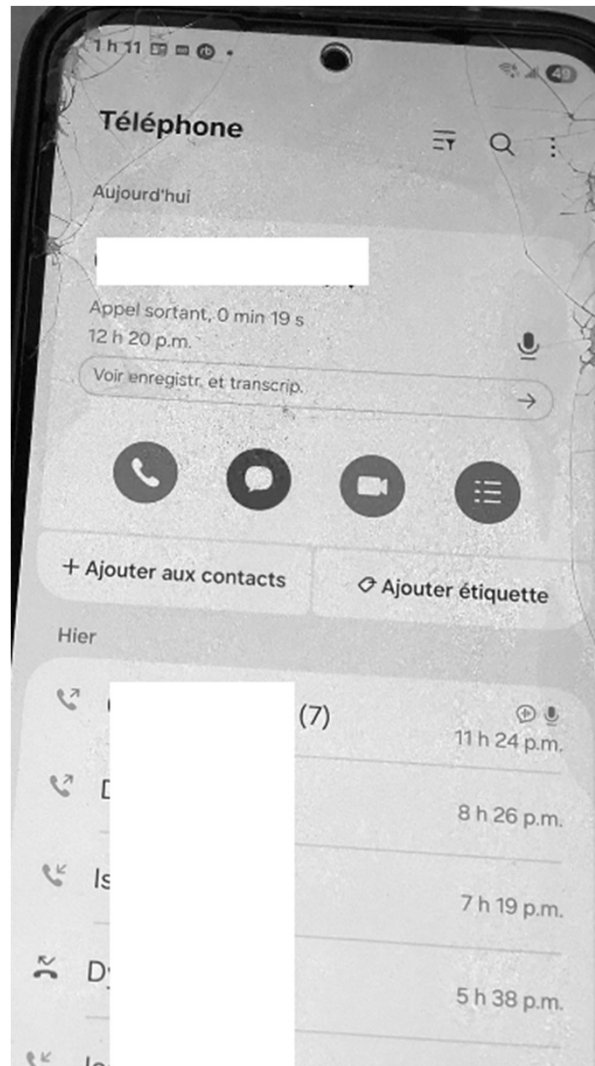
1 h 11

49

Téléphone

Aujourd'hui

Appel sortant, 0 min 19 s
12 h 20 p.m.

Voir enregistr. et transcrip.

+ Ajouter aux contacts

Ajouter étiquette

Hier

(7)
11 h 24 p.m.

D
8 h 26 p.m.

Is
7 h 19 p.m.

D
5 h 38 p.m.

Jo